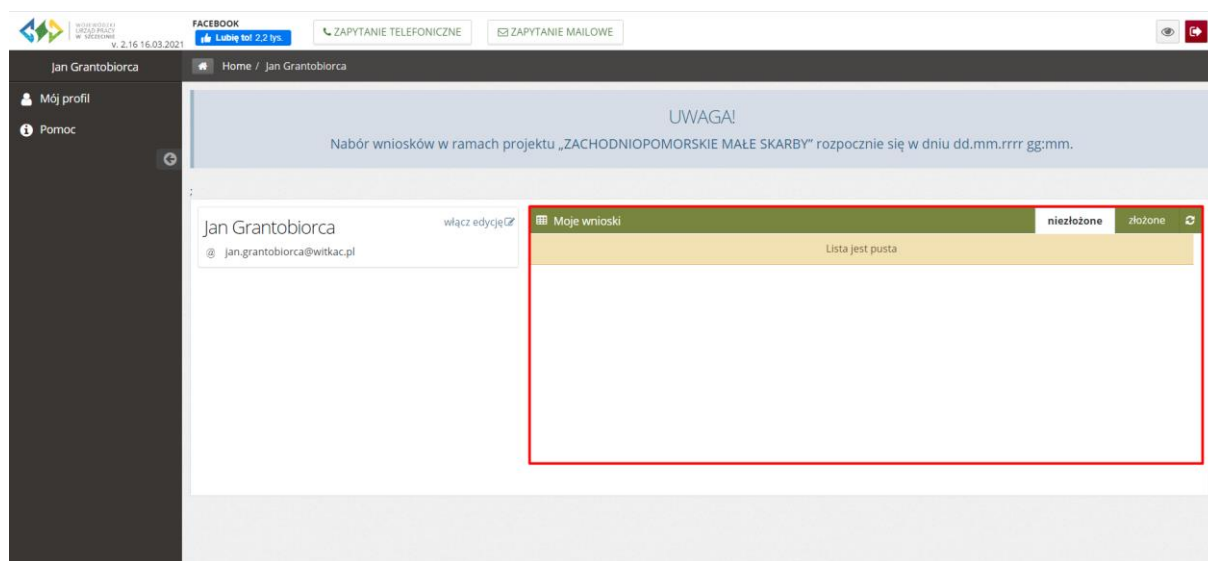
WOJEWÓDZKI URZĄD PRACY W SZCZECINIE
v. 2.16 16.03.2021

FACEBOOK
Lubię to! 2,2 tys.

ZAPYTANIE TELEFONICZNE

ZAPYTANIE MAILOWE

Jan Grantobiorca

Home / Jan Grantobiorca

Mój profil

Pomoc

UWAGA!

Nabór wniosków w ramach projektu „ZACHODNIOPOMORSKIE MAŁE SKARBY" rozpocznie się w dniu dd.mm.rrrr gg:mm.

Jan Grantobiorca

włącz edycję

@ jan.grantobiorca@witkac.pl

Moje wnioski

niezłożone

złożone

Lista jest pusta